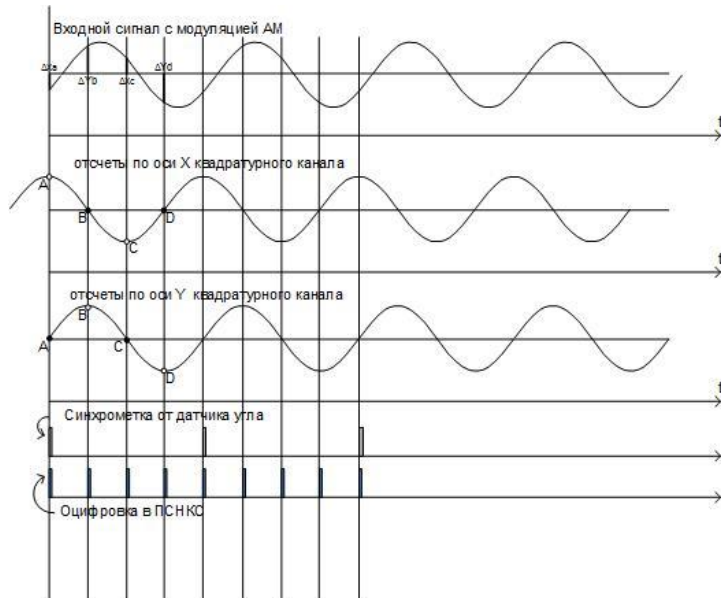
Входной сигнал с модуляцией АМ

ΔXa ΔYb ΔXc ΔYd

t

отсчеты по оси X квадратурного канала

A B C D

t

отсчеты по оси Y квадратурного канала

A B C D

t

Синхрометка от датчика угла

Оцифровка в ПСНКС